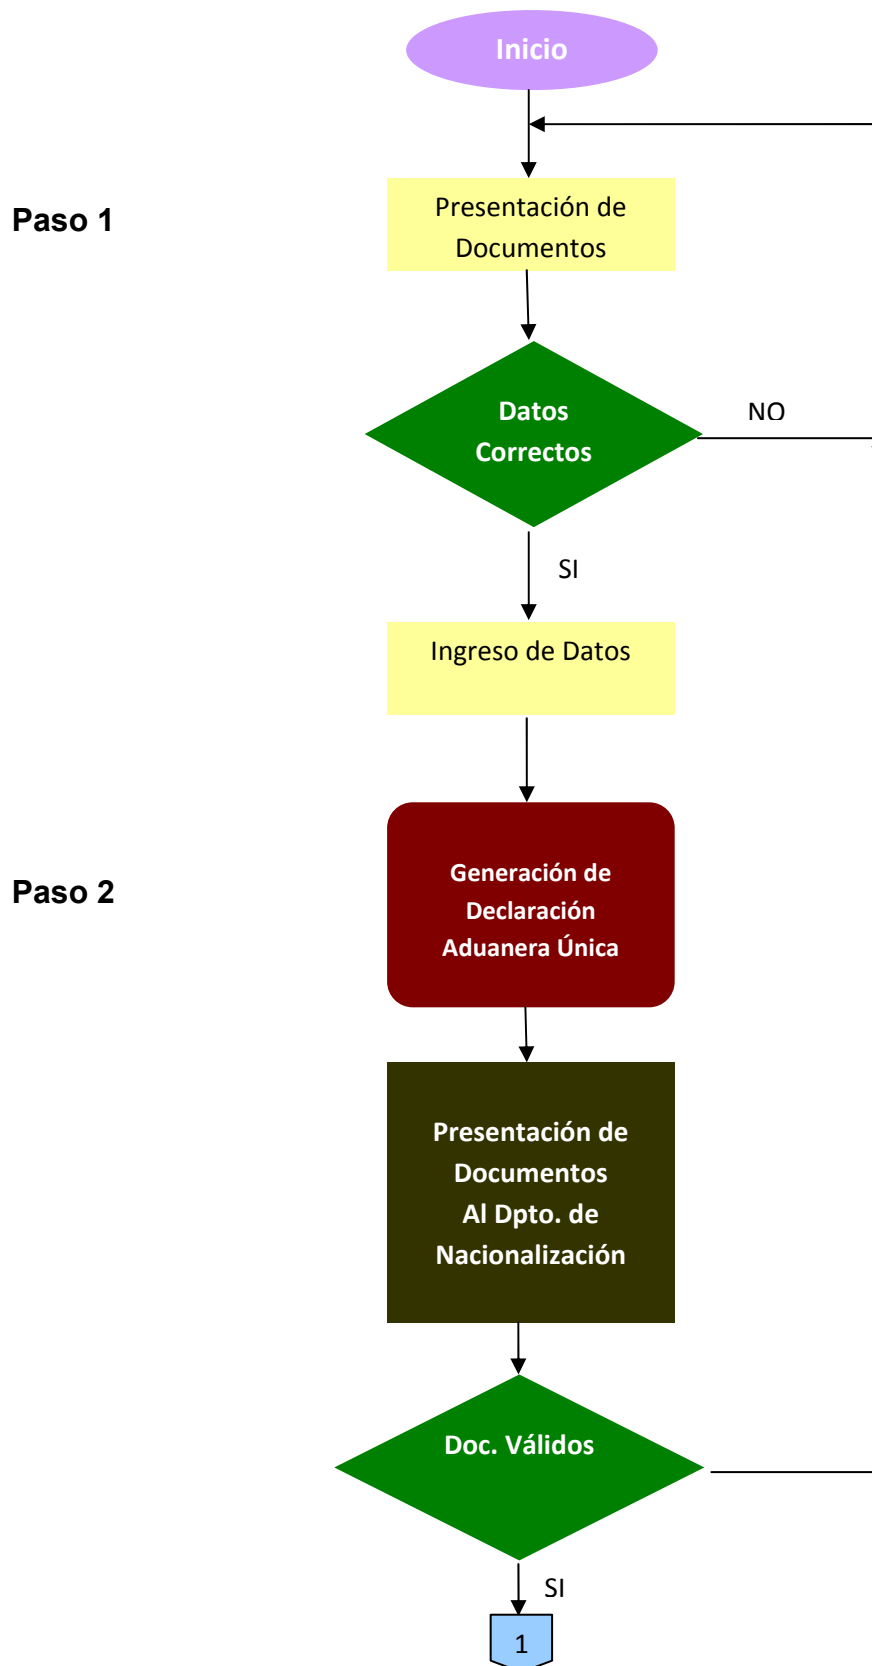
Inicio

Paso 1

Presentación de Documentos

Datos Correctos

NO

SI

Ingreso de Datos

Paso 2

Generación de Declaración Aduanera Única

Presentación de Documentos Al Dpto. de Nacionalización

Doc. Válidos

SI

1